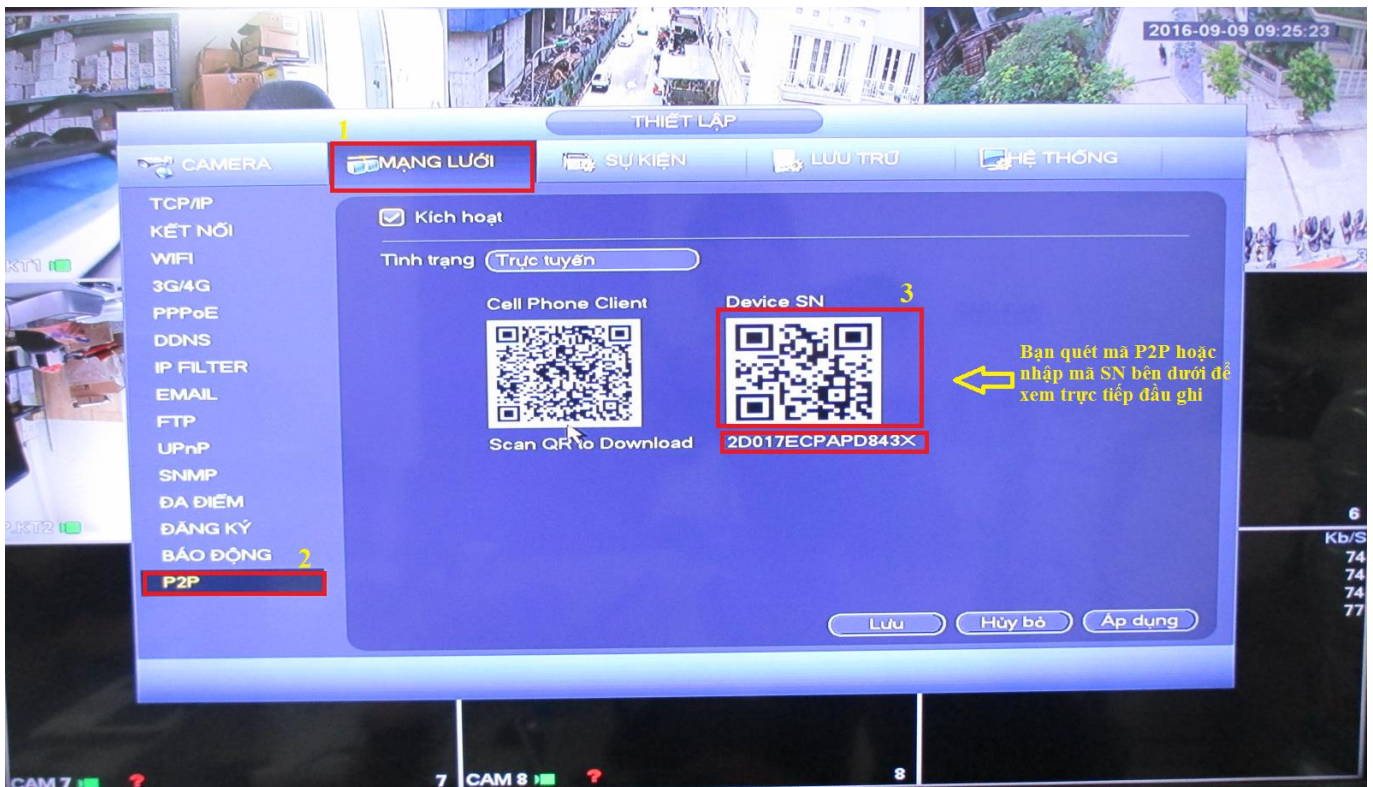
2016-09-09 09:25:23

THIẾT LẬP

1

CAMERA
MẠNG LƯỚI
SỰ KIỆN
LƯU TRỮ
HỆ THỐNG

TCP/IP
KẾT NỐI
WIFI
3G/4G
PPPoE
DDNS
IP FILTER
EMAIL
FTP
UPnP
SNMP
ĐA ĐIỂM
ĐĂNG KÝ
BÁO ĐỘNG
2
P2P

KT1

KT2

Kích hoạt

Tình trạng Trực tuyến

Cell Phone Client
Scan QR to Download

Device SN
3
2D017ECPAPD843X

Bạn quét mã P2P hoặc nhập mã SN bên dưới để xem trực tiếp đầu ghi

Lưu
Hủy bỏ
Áp dụng

6
Kb/S
74
74
74
77

CAM 7
7
CAM 8
8